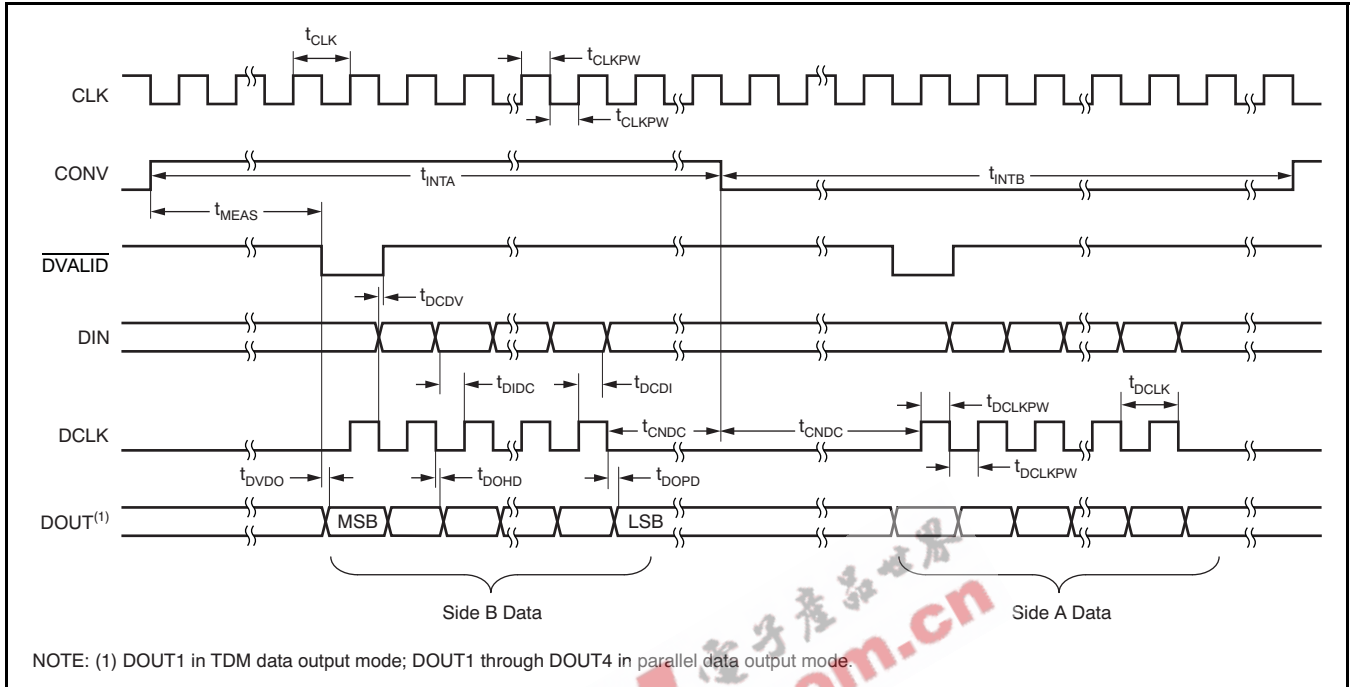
$t_{CLK}$

$t_{CLKPW}$

CLK

$t_{CLKPW}$

CONV

$t_{INTA}$

$t_{INTB}$

$t_{MEAS}$

$\overline{DVALID}$

$t_{DCDV}$

DIN

$t_{DIDC}$

$t_{DCDI}$

$t_{DCLK}$

$t_{DCLKPW}$

DCLK

$t_{CNDC}$

$t_{CNDC}$

$t_{DCLKPW}$

$t_{DVDO}$

$t_{DOHD}$

$t_{DOPD}$

DOUT$^{(1)}$

MSB

LSB

Side B Data

Side A Data

电子产品世界

om.cn

NOTE: (1) DOUT1 in TDM data output mode; DOUT1 through DOUT4 in parallel data output mode.